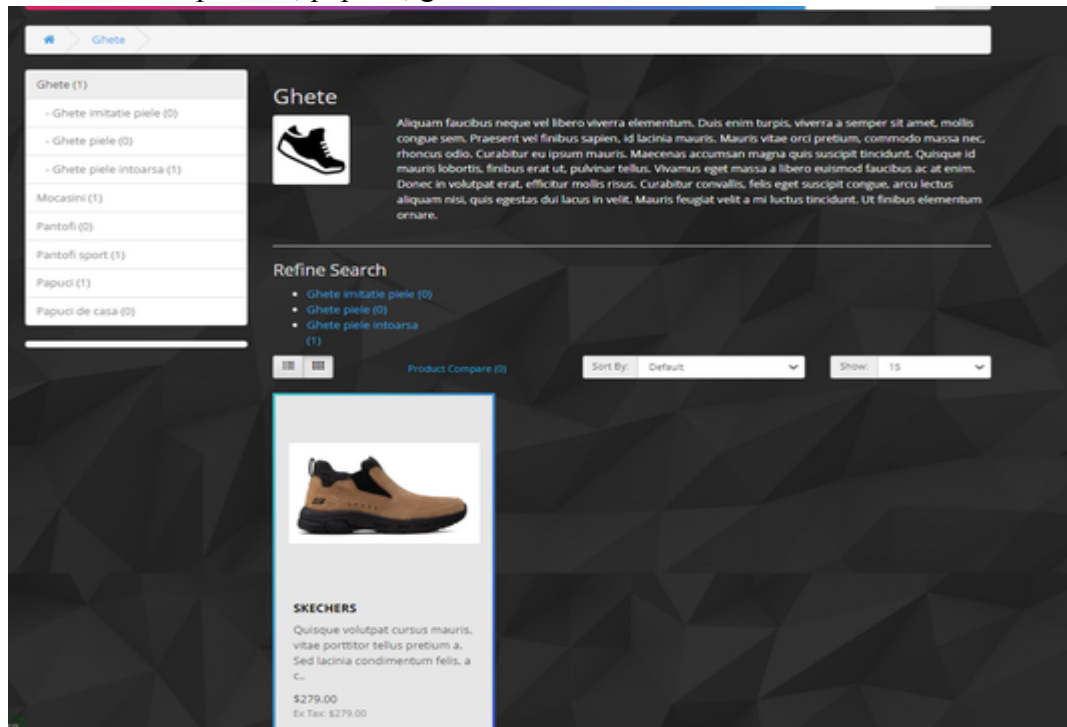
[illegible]

Ghete

Ghete (1)
- Ghete imitatie piele (0)
- Ghete piele (0)
- Ghete piele intoarsa (1)
Mocasini (1)
Pantofi (0)
Pantofi sport (1)
Papuci (1)
Papuci de casa (0)

Ghete

Aliquam faucibus neque vel libero viverra elementum. Duis enim turpis, viverra a semper sit amet, mollis congue sem. Praesent vel finibus sapien, id lacinia mauris. Mauris vitae orci pretium, commodo massa nec, rhoncus odio. Curabitur eu ipsum mauris. Maecenas accumsan magna quis suscipit tincidunt. Quisque id mauris lobortis, finibus erat ut, pulvinar tellus. Vivamus eget massa a libero euismod faucibus ac at enim. Donec in volutpat erat, efficitur mollis risus. Curabitur convallis, felis eget suscipit congue, arcu lectus aliquam nisi, quis egestas dui lacus in velit. Mauris feugiat velit a mi luctus tincidunt. Ut finibus elementum ornare.

Refine Search
- Ghete imitatie piele (0)
- Ghete piele (0)
- Ghete piele intoarsa (1)

Product Compare (0)

Sort By: Default

Show: 15

SKECHERS
Quisque volutpat cursus mauris, vitae porttitor tellus pretium a. Sed lacinia condimentum felis, a c..
$279.00
Ex Tax: $279.00